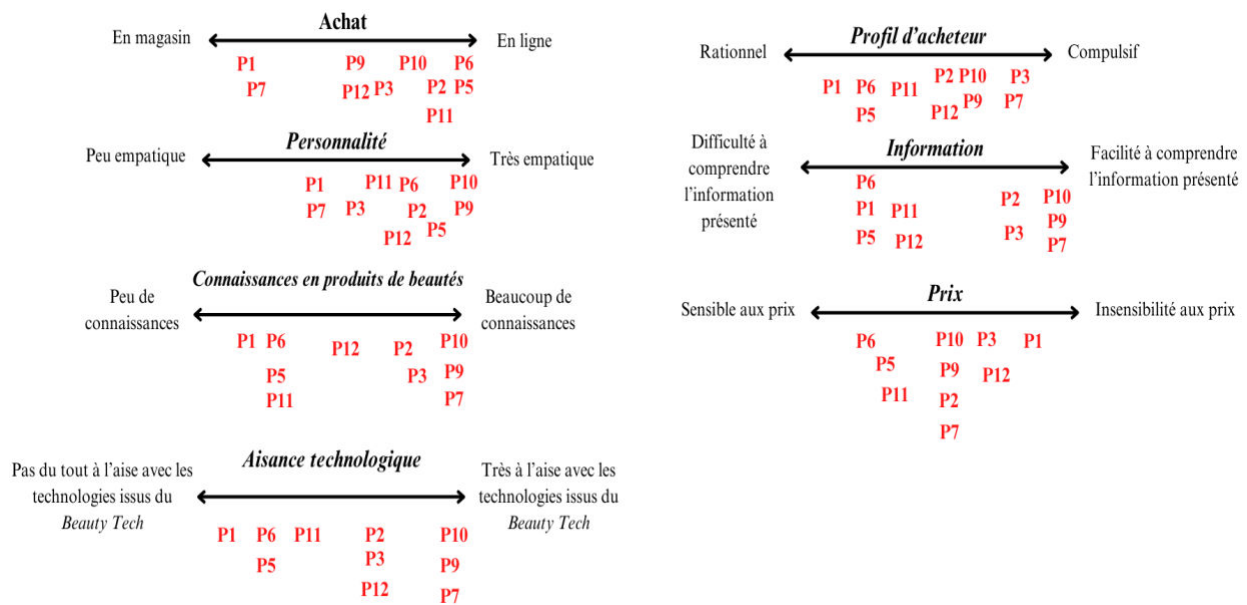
Achat

En magasin

En ligne

P1 P9 P10 P6
P7 P12 P3 P2 P5
P11

Personnalité

Peu empatique

Très empatique

P1 P11 P6 P10
P7 P3 P2 P9
P12 P5

Connaissances en produits de beautés

Peu de connaissances

Beaucoup de connaissances

P1 P6 P12 P2 P10
P5 P3 P9
P11 P7

Aisance technologique

Pas du tout à l'aise avec les technologies issus du Beauty Tech

Très à l'aise avec les technologies issus du Beauty Tech

P1 P6 P11 P2 P10
P5 P3 P9
P12 P7

Profil d'acheteur

Rationnel

Compulsif

P1 P6 P11 P2 P10 P3
P5 P12 P9 P7

Information

Difficulté à comprendre l'information présenté

Facilité à comprendre l'information présenté

P6
P1 P11 P2 P10
P5 P12 P3 P9
P7

Prix

Sensible aux prix

Insensibilité aux prix

P6 P10 P3 P1
P5 P9 P12
P11 P2
P7